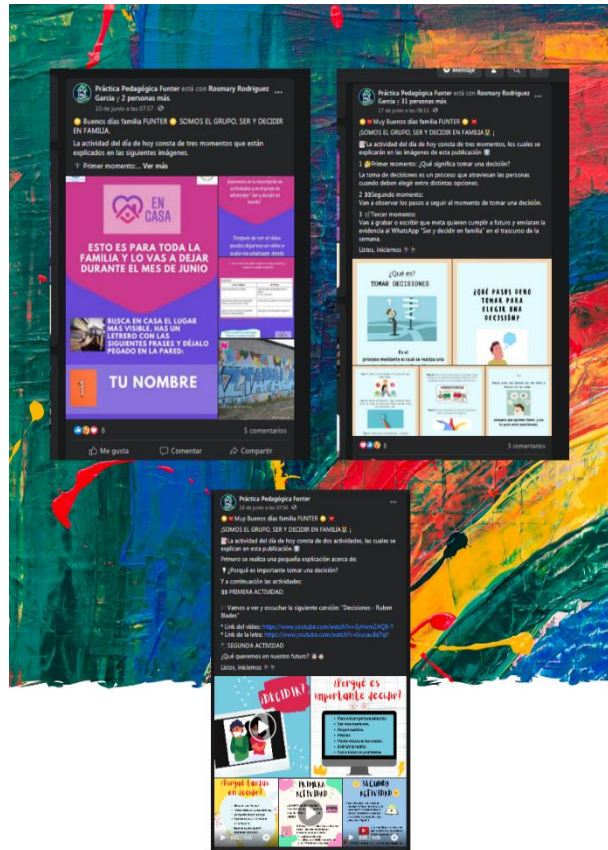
Práctica Pedagógica Funter está con Rosmary Rodriguez Garcia y 2 personas más.
10 de junio a las 07:57

Buenos días familia FUNTER SOMOS EL GRUPO, SER Y DECIDIR EN FAMILIA.
La actividad del día de hoy consta de tres momentos que están explicados en las siguientes imágenes.
1 Primer momento:... Ver más

EN CASA
ESTO ES PARA TODA LA FAMILIA Y LO VAS A DEJAR DURANTE EL MES DE JUNIO
BUSCA EN CASA EL LUGAR MÁS VISIBLE, HAS UN LETRERO CON LAS SIGUIENTES FRASES Y DÉJALO PEGADO EN LA PARED:
1 TU NOMBRE

6
5 comentarios
Me gusta Comentar Compartir

Mensaje
Práctica Pedagógica Funter está con Rosmary Rodriguez Garcia y 11 personas más.
17 de junio a las 08:11

Muy Buenos días familia FUNTER
¡SOMOS EL GRUPO, SER Y DECIDIR EN FAMILIA !
La actividad del día de hoy consta de tres momentos, los cuales se explicarán en las imágenes de esta publicación
1 Primer momento: ¿Qué significa tomar una decisión?
La toma de decisiones es un proceso que atraviesan las personas cuando deben elegir entre distintas opciones.
2 Segundo momento:
Vamos a observar los pasos a seguir al momento de tomar una decisión.
3 Tercer momento:
Vamos a grabar o escribir que meta quieren cumplir a futuro y enviaran la evidencia al WhatsApp "Ser y decidir en familia" en el trascurso de la semana.
Listos, iniciemos

¿Qué es?
TOMAR DECISIONES
Es el proceso mediante el cual se realiza una
¿QUÉ PASOS DEBO TOMAR PARA ELEGIR UNA DECISIÓN?

8
3 comentarios

Práctica Pedagógica Funter
24 de junio a las 07:56

Muy Buenos días familia FUNTER
¡SOMOS EL GRUPO, SER Y DECIDIR EN FAMILIA !
La actividad del día de hoy consta de dos actividades, las cuales se explican en esta publicación
Primero se realiza una pequeña explicación acerca de:
¿Porqué es importante tomar una decisión?
Y a continuación las actividades:
PRIMERA ACTIVIDAD:
Vamos a ver y escuchar la siguiente canción: "Decisiones - Ruben Blades"
* Link del video: https://www.youtube.com/watch?v=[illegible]
* Link de la letra: https://www.youtube.com/watch?v=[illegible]
SEGUNDA ACTIVIDAD
¿Qué queremos en nuestro futuro?
Listos, iniciemos

¡DECIDIR!
¿Porqué es importante decidir?
¿Porqué tomar una decisión?
PRIMERA ACTIVIDAD
SEGUNDA ACTIVIDAD